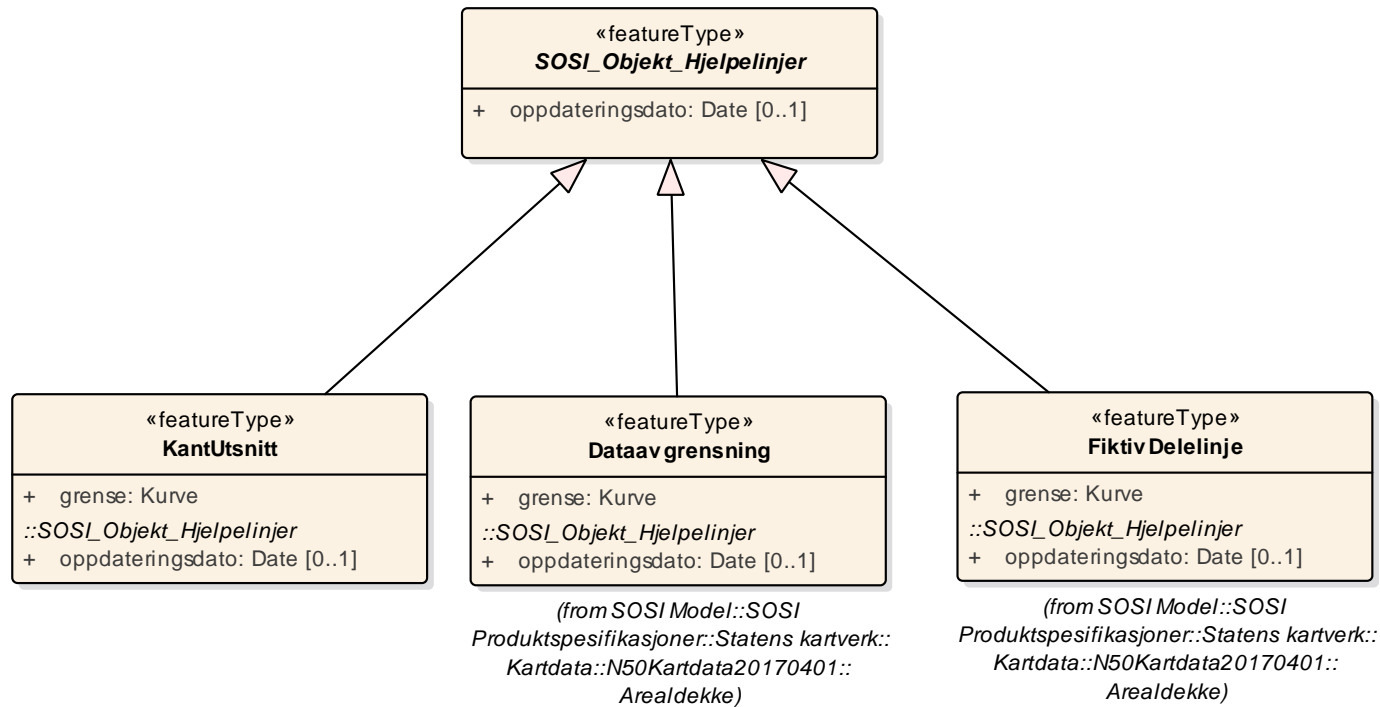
«featureType»
SOSI_Objekt_Hjelpelinjer

+ oppdateringsdato: Date [0..1]

«featureType»
KantUtsnitt

+ grense: Kurve
::SOSI_Objekt_Hjelpelinjer
+ oppdateringsdato: Date [0..1]

«featureType»
Dataavgrensning

+ grense: Kurve
::SOSI_Objekt_Hjelpelinjer
+ oppdateringsdato: Date [0..1]

(from SOSI Model::SOSI Produktspesifikasjoner::Statens kartverk::Kartdata::N50Kartdata20170401::Arealdekke)

«featureType»
FiktivDelelinje

+ grense: Kurve
::SOSI_Objekt_Hjelpelinjer
+ oppdateringsdato: Date [0..1]

(from SOSI Model::SOSI Produktspesifikasjoner::Statens kartverk::Kartdata::N50Kartdata20170401::Arealdekke)